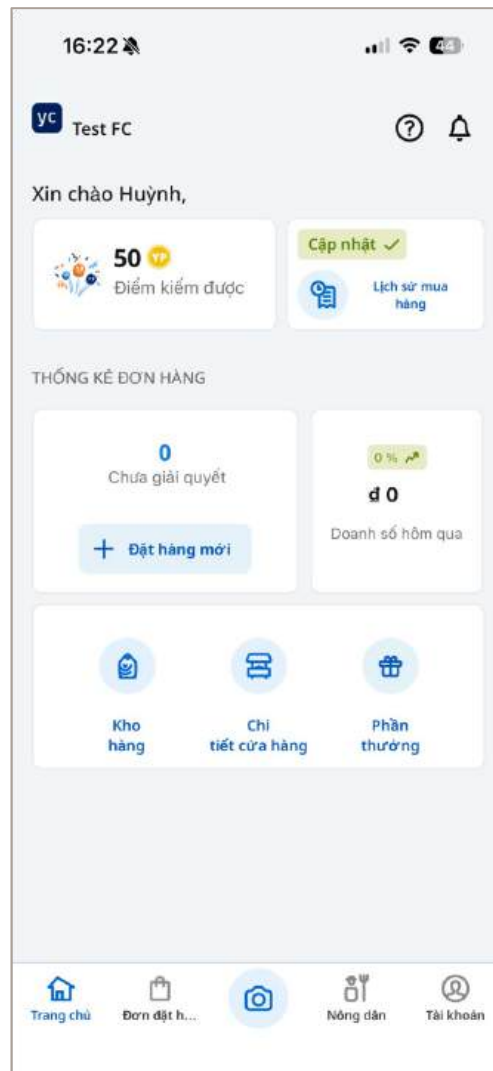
16:22

44

YC Test FC

Xin chào Huỳnh,

50 YP
Điểm kiếm được

Cập nhật ✓

Lịch sử mua hàng

THỐNG KÊ ĐƠN HÀNG

0
Chưa giải quyết

+ Đặt hàng mới

0 %

đ 0

Doanh số hôm qua

Kho hàng

Chi tiết cửa hàng

Phần thưởng

Trang chủ

Đơn đặt h...

Nông dân

Tài khoản